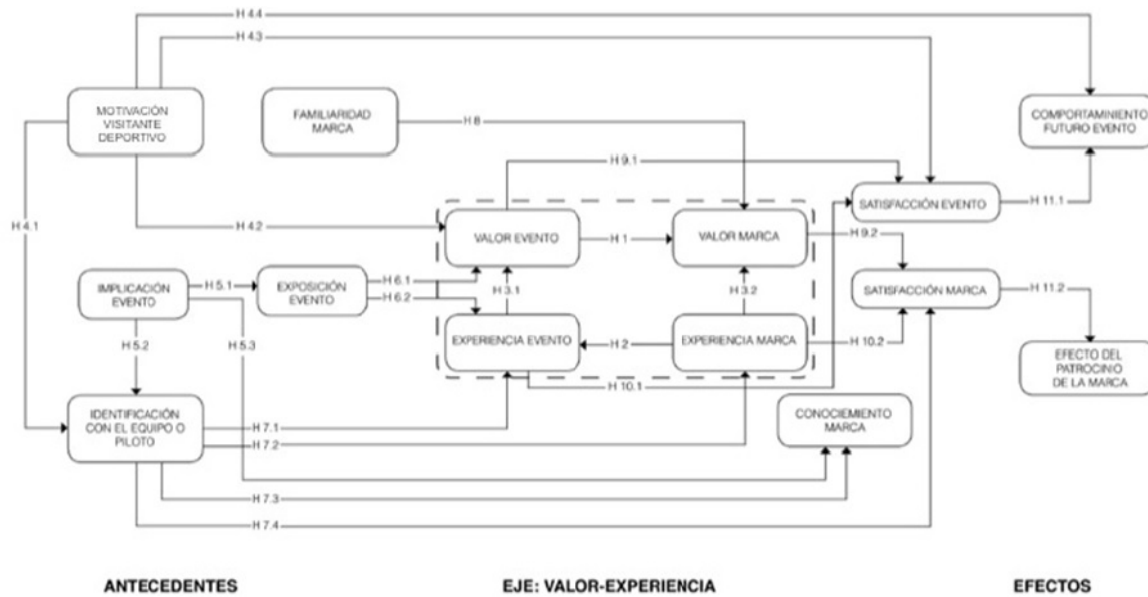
H 4.4

H 4.3

MOTIVACIÓN VISITANTE DEPORTIVO

FAMILIARIDAD MARCA

H 8

COMPORTAMINIENTO FUTURO EVENTO

H 9.1

SATISFACCIÓN EVENTO

H 11.1

H 4.1

H 4.2

VALOR EVENTO

H 1

VALOR MARCA

H 9.2

IMPLICACIÓN EVENTO

H 5.1

EXPOSICIÓN EVENTO

H 6.1

H 6.2

H 3.1

H 3.2

SATISFACCIÓN MARCA

H 11.2

H 5.2

H 5.3

EXPERIENCIA EVENTO

H 2

EXPERIENCIA MARCA

H 10.2

EFECTO DEL PATROCINIO DE LA MARCA

H 10.1

IDENTIFICACIÓN CON EL EQUIPO O PILOTO

H 7.1

H 7.2

CONOCIEMIENTO MARCA

H 7.3

H 7.4

ANTECEDENTES

EJE: VALOR-EXPERIENCIA

EFECTOS